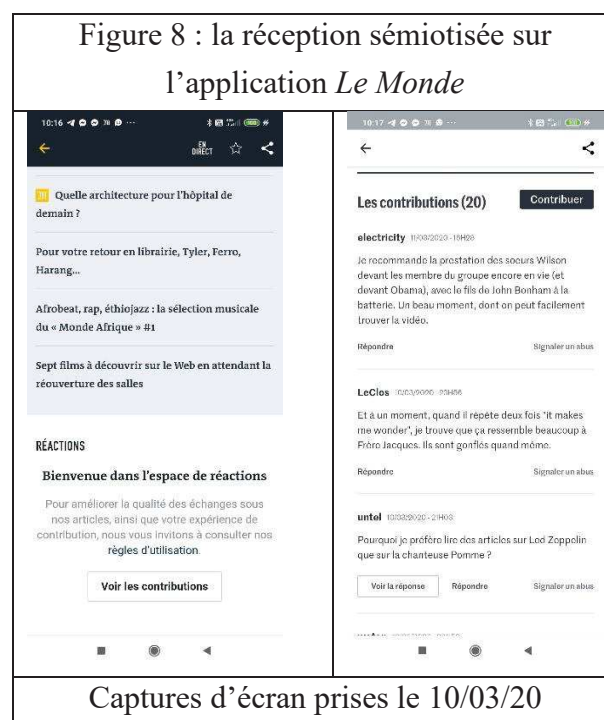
Figure 8 : la réception sémiotisée sur l'application *Le Monde*

10:16

EN DIRECT

Quelle architecture pour l'hôpital de demain ?

Pour votre retour en librairie, Tyler, Ferro, Harang...

Afrobeat, rap, éthiojazz : la sélection musicale du « Monde Afrique » #1

Sept films à découvrir sur le Web en attendant la réouverture des salles

RÉACTIONS

Bienvenue dans l'espace de réactions

Pour améliorer la qualité des échanges sous nos articles, ainsi que votre expérience de contribution, nous vous invitons à consulter nos règles d'utilisation.

Voir les contributions

10:17

Les contributions (20)

Contribuer

electricity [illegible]

Je recommande la prestation des soeurs Wilson devant les membre du groupe encore en vie (et devant Obama), avec le fils de John Bonham à la batterie. Un beau moment, dont on peut facilement trouver la vidéo.

Répondre

Signaler un abus

LeClos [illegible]

Et a un moment, quand il répète deux fois "it makes me wonder", je trouve que ça ressemble beaucoup à Frère Jacques. Ils sont gonflés quand même.

Répondre

Signaler un abus

untel 10/03/2020 - 21H03

Pourquoi je préfère lire des articles sur Led Zeppelin que sur la chanteuse Pomme ?

Voir la réponse

Répondre

Signaler un abus

Captures d'écran prises le 10/03/20